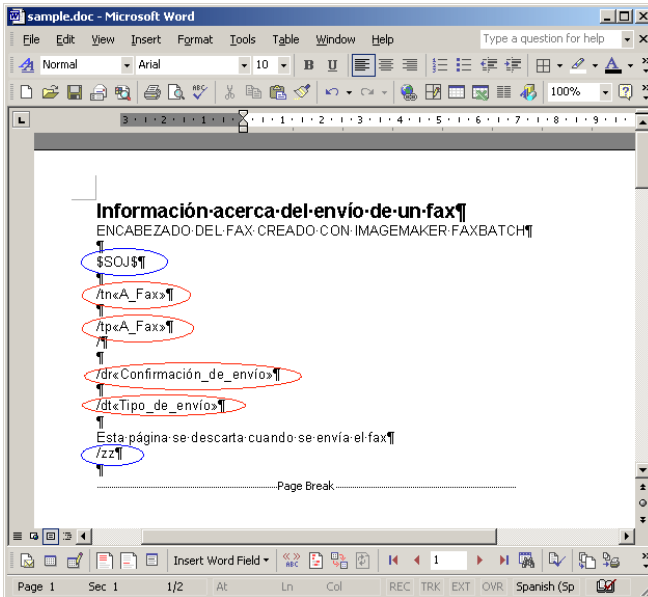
sample.doc - Microsoft Word

File Edit View Insert Format Tools Table Window Help

Type a question for help

Normal Arial 10 B U

100%

Información·acerca·del·envío·de·un·fax¶

ENCABEZADO·DEL·FAX·CREADO·CON·IMAGEMAKER·FAXBATCH¶

¶

$SOJ$¶

¶

/tn«A_Fax»¶

¶

/tp«A_Fax»¶

/¶

¶

/dr«Confirmación_de_envío»¶

¶

/dt«Tipo_de_envío»¶

¶

Esta·página·se·descarta·cuando·se·envía·el·fax¶

/zz¶

¶

Page Break

Insert Word Field

1

Page 1 Sec 1 1/2 At Ln Col REC TRK EXT OVR Spanish (Sp